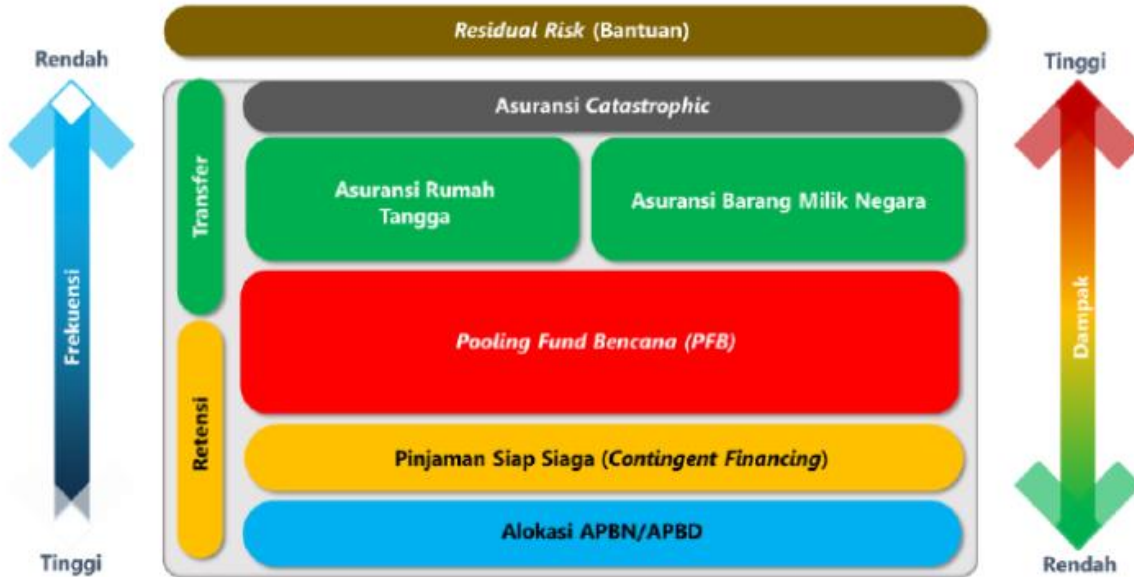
Residual Risk (Bantuan)

Rendah

Frekuensi

Tinggi

Transfer

Retensi

Asuransi Catastrophic

Asuransi Rumah Tangga

Asuransi Barang Milik Negara

Pooling Fund Bencana (PFB)

Pinjaman Siap Siaga (Contingent Financing)

Alokasi APBN/APBD

Tinggi

Dampak

Rendah